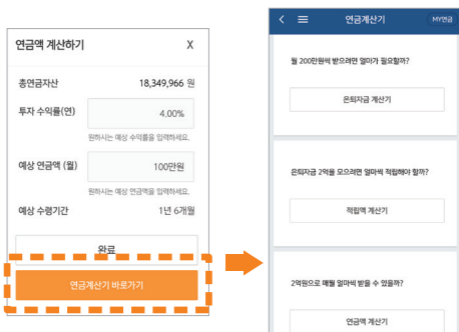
연금액 계산하기

X

총연금자산 18,349,966 원

투자 수익률(연) 4.00%

원하시는 예상 수익률을 입력하세요.

예상 연금액 (월) 100만원

원하시는 예상 연금액을 입력하세요.

예상 수령기간 1년 6개월

완료

연금계산기 바로가기

<

연금계산기

MY연금

월 200만원씩 받으려면 얼마가 필요할까?

은퇴자금 계산기

은퇴자금 2억을 모으려면 얼마씩 적립해야 할까?

적립액 계산기

2억원으로 매월 얼마씩 받을 수 있을까?

연금액 계산기